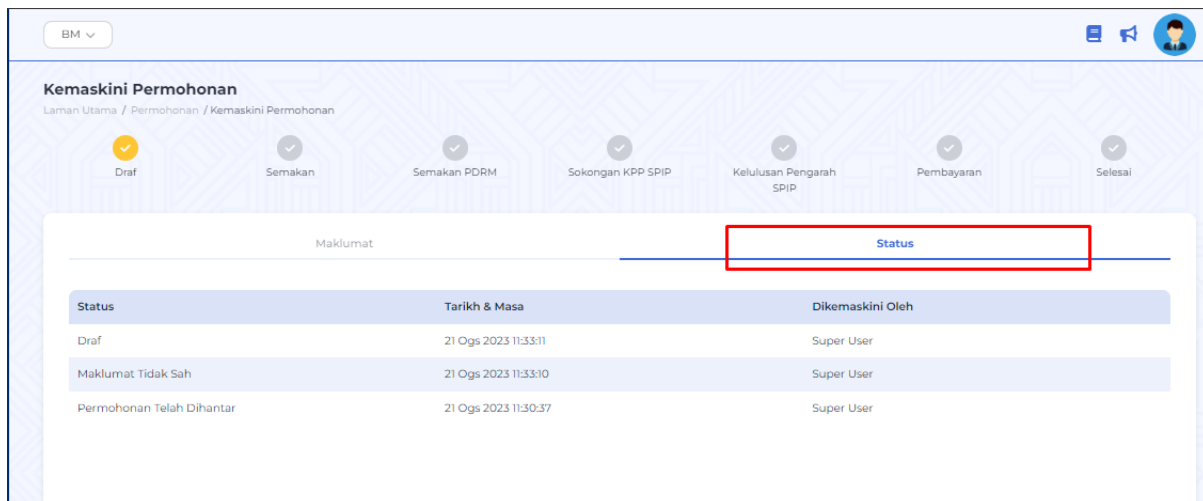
BM

Kemaskini Permohonan

Laman Utama / Permohonan / Kemaskini Permohonan

Draf

Semakan

Semakan PDRM

Sokongan KPP SPIP

Kelulusan Pengarah SPIP

Pembayaran

Selesai

Maklumat

Status

| Status | Tarikh & Masa | Dikemaskini Oleh |
|---|---|---|
| Draf | 21 Ogs 2023 11:33:11 | Super User |
| Maklumat Tidak Sah | 21 Ogs 2023 11:33:10 | Super User |
| Permohonan Telah Dihantar | 21 Ogs 2023 11:30:37 | Super User |